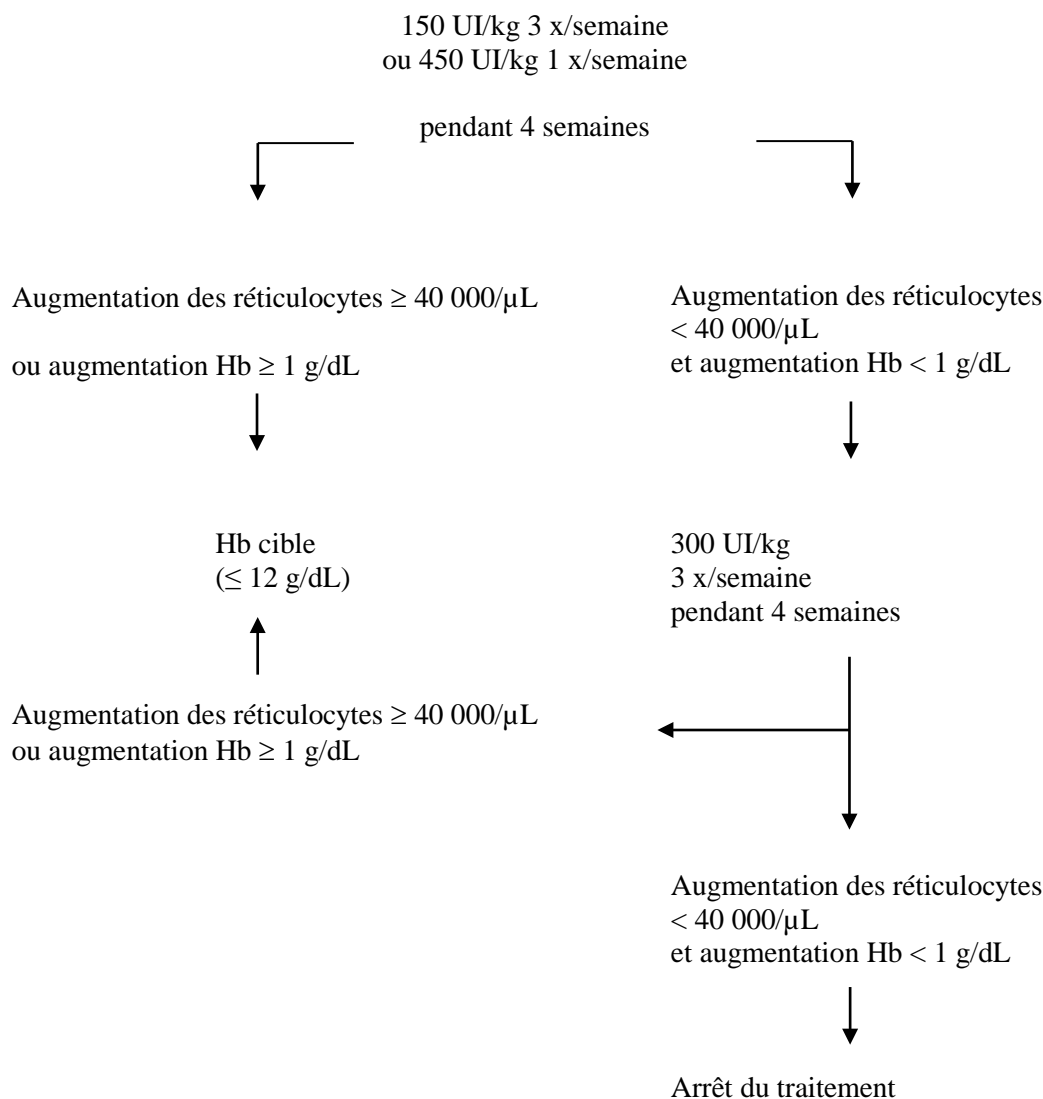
150 UI/kg 3 x/semaine
ou 450 UI/kg 1 x/semaine

pendant 4 semaines

Augmentation des réticulocytes ≥ 40 000/µL

ou augmentation Hb ≥ 1 g/dL

Hb cible
(≤ 12 g/dL)

Augmentation des réticulocytes ≥ 40 000/µL
ou augmentation Hb ≥ 1 g/dL

Augmentation des réticulocytes
< 40 000/µL
et augmentation Hb < 1 g/dL

300 UI/kg
3 x/semaine
pendant 4 semaines

Augmentation des réticulocytes
< 40 000/µL
et augmentation Hb < 1 g/dL

Arrêt du traitement